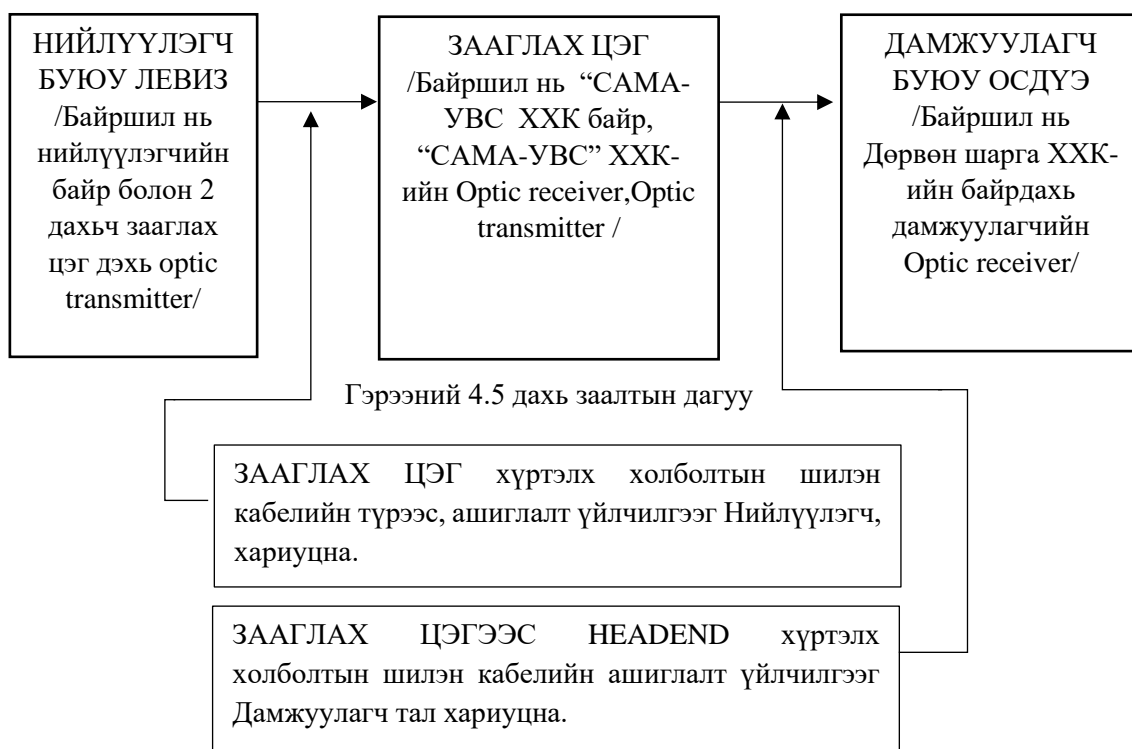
НИЙЛҮҮЛЭГЧ БУЮУ ЛЕВИЗ /Байршил нь нийлүүлэгчийн байр болон 2 дахьч зааглах цэг дэхь optic transmitter/

ЗААГЛАХ ЦЭГ /Байршил нь "САМА-УВС ХХК байр, "САМА-УВС" ХХК-ийн Optic receiver,Optic transmitter /

ДАМЖУУЛАГЧ БУЮУ ОСДҮЭ /Байршил нь Дөрвөн шарга ХХК-ийн байрдахь дамжуулагчийн Optic receiver/

Гэрээний 4.5 дахь заалтын дагуу

ЗААГЛАХ ЦЭГ хүртэлх холболтын шилэн кабелийн түрээс, ашиглалт үйлчилгээг Нийлүүлэгч, хариуцна.

ЗААГЛАХ ЦЭГЭЭС HEADEND хүртэлх холболтын шилэн кабелийн ашиглалт үйлчилгээг Дамжуулагч тал хариуцна.